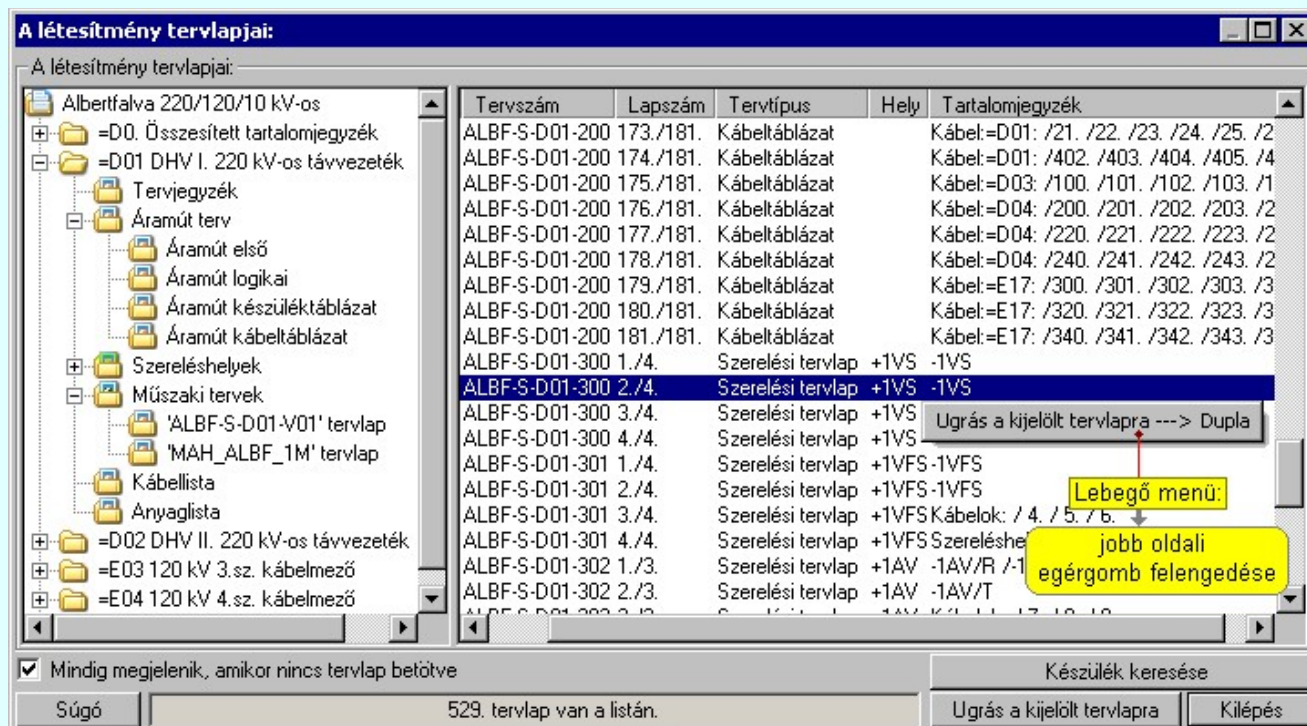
A létesítmény tervlapjai:

A létesítmény tervlapjai:

Albertfalva 220/120/10 kV-os
=D0. Összesített tartalomjegyzék
=D01 DHV I. 220 kV-os távvezeték
Tervjegyzék
Áramút terv
Áramút első
Áramút logikai
Áramút készüléktáblázat
Áramút kábeltáblázat
Szereléshelyek
Műszaki tervek
'ALBF-S-D01-V01' tervlap
'MAH_ALBF_1M' tervlap
Kábellista
Anyaglista
=D02 DHV II. 220 kV-os távvezeték
=E03 120 kV 3.sz. kábelmező
=E04 120 kV 4.sz. kábelmező

| Tervszám | Lapszám | Tervtípus | Hely | Tartalomjegyzék |
|---|---|---|---|---|
| ALBF-S-D01-200 | 173./181. | Kábeltáblázat | | Kábel:=D01: /21. /22. /23. /24. /25. /2 |
| ALBF-S-D01-200 | 174./181. | Kábeltáblázat | | Kábel:=D01: /402. /403. /404. /405. /4 |
| ALBF-S-D01-200 | 175./181. | Kábeltáblázat | | Kábel:=D03: /100. /101. /102. /103. /1 |
| ALBF-S-D01-200 | 176./181. | Kábeltáblázat | | Kábel:=D04: /200. /201. /202. /203. /2 |
| ALBF-S-D01-200 | 177./181. | Kábeltáblázat | | Kábel:=D04: /220. /221. /222. /223. /2 |
| ALBF-S-D01-200 | 178./181. | Kábeltáblázat | | Kábel:=D04: /240. /241. /242. /243. /2 |
| ALBF-S-D01-200 | 179./181. | Kábeltáblázat | | Kábel:=E17: /300. /301. /302. /303. /3 |
| ALBF-S-D01-200 | 180./181. | Kábeltáblázat | | Kábel:=E17: /320. /321. /322. /323. /3 |
| ALBF-S-D01-200 | 181./181. | Kábeltáblázat | | Kábel:=E17: /340. /341. /342. /343. /3 |
| ALBF-S-D01-300 | 1./4. | Szerelési tervlap | +1VS | -1VS |
| ALBF-S-D01-300 | 2./4. | Szerelési tervlap | +1VS | -1VS |
| ALBF-S-D01-300 | 3./4. | Szerelési tervlap | +1VS | |
| ALBF-S-D01-300 | 4./4. | Szerelési tervlap | +1VS | |
| ALBF-S-D01-301 | 1./4. | Szerelési tervlap | +1VFS | -1VFS |
| ALBF-S-D01-301 | 2./4. | Szerelési tervlap | +1VFS | -1VFS |
| ALBF-S-D01-301 | 3./4. | Szerelési tervlap | +1VFS | Kábelok: / 4. / 5. / 6. |
| ALBF-S-D01-301 | 4./4. | Szerelési tervlap | +1VFS | Szereléshe |
| ALBF-S-D01-302 | 1./3. | Szerelési tervlap | +1AV | -1AV/R /-1 |
| ALBF-S-D01-302 | 2./3. | Szerelési tervlap | +1AV | -1AV/T |

Ugrás a kijelölt tervlapra ---> Dupla

Lebegő menü:

jobb oldali egérgomb felengedése

Mindig megjelenik, amikor nincs tervlap betöltve

Készülék keresése

Súgó

529. tervlap van a listán.

Ugrás a kijelölt tervlapra

Kilépés